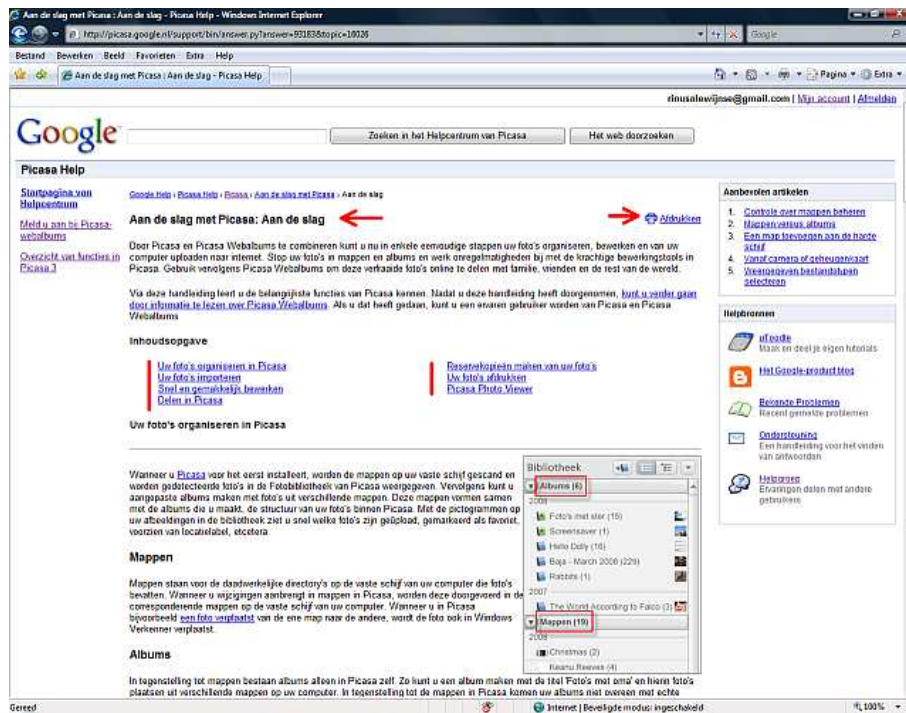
Aan de slag met Picasa : Aan de slag - Picasa Help - Windows Internet Explorer

http://picasa.google.nl/support/bin/answer.py?answer=93183&topic=16026

Google

Bestand Bewerken Beeld Favorieten Extra Help

Aan de slag met Picasa : Aan de slag - Picasa Help

Pagina Extra

rinusalewijnse@gmail.com | Mijn account | Afmelden

Google

Zoeken in het Helpcentrum van Picasa

Het web doorzoeken

Picasa Help

Startpagina van Helpcentrum

Meld u aan bij Picasa-webalbums

Overzicht van functies in Picasa 3

Google Help › Picasa Help › Picasa › Aan de slag met Picasa › Aan de slag

Aan de slag met Picasa: Aan de slag

Afdrukken

Door Picasa en Picasa Webalbums te combineren kunt u nu in enkele eenvoudige stappen uw foto's organiseren, bewerken en van uw computer uploaden naar internet. Stop uw foto's in mappen en albums en werk onregelmatigheden bij met de krachtige bewerkingstools in Picasa. Gebruik vervolgens Picasa Webalbums om deze verkaagde foto's online te delen met familie, vrienden en de rest van de wereld.

Via deze handleiding leert u de belangrijkste functies van Picasa kennen. Nadat u deze handleiding heeft doorgenomen, kunt u verder gaan door informatie te lezen over Picasa Webalbums. Als u dat heeft gedaan, kunt u een ervaren gebruiker worden van Picasa en Picasa Webalbums

Inhoudsopgave

Uw foto's organiseren in Picasa
Uw foto's importeren
Snel en gemakkelijk bewerken
Delen in Picasa

Reservekopieën maken van uw foto's
Uw foto's afdrukken
Picasa Photo Viewer

Uw foto's organiseren in Picasa

Wanneer u Picasa voor het eerst installeert, worden de mappen op uw vaste schijf gescand en worden gedetecteerde foto's in de Fotobibliotheek van Picasa weergegeven. Vervolgens kunt u aangepaste albums maken met foto's uit verschillende mappen. Deze mappen vormen samen met de albums die u maakt, de structuur van uw foto's binnen Picasa. Met de pictogrammen op uw afbeeldingen in de bibliotheek ziet u snel welke foto's zijn geüpload, gemarkeerd als favoriet, voorzien van locatielabel, etcetera.

Mappen

Mappen staan voor de daadwerkelijke directory's op de vaste schijf van uw computer die foto's bevatten. Wanneer u wijzigingen aanbrengt in mappen in Picasa, worden deze doorgevoerd in de corresponderende mappen op de vaste schijf van uw computer. Wanneer u in Picasa bijvoorbeeld een foto verplaatst van de ene map naar de andere, wordt de foto ook in Windows Verkenner verplaatst.

Albums

In tegenstelling tot mappen bestaan albums alleen in Picasa zelf. Zo kunt u een album maken met de titel 'Foto's met oma' en hierin foto's plaatsen uit verschillende mappen op uw computer. In tegenstelling tot de mappen in Picasa komen uw albums niet overeen met echte

Bibliotheek
Albums (6)
2008
Foto's met ster (15)
Screensaver (1)
Hello Dolly (16)
Baja - March 2008 (229)
Rabbits (1)
2007
The World According to Falco (3)
Mappen (19)
2008
Christmas (2)
Keanu Reeves (4)

Aanbevolen artikelen
1. Controle over mappen beheren
2. Mappen versus albums
3. Een map toevoegen aan de harde schijf
4. Vanaf camera of geheugenkaart
5. Weergegeven bestandstypen selecteren

Helpbronnen
uTeodle
Maak en deel je eigen tutorials
Het Google-product blog
Bekende Problemen
Recent gemelde problemen
Ondersteuning
Een handleiding voor het vinden van antwoorden
Helpgroep
Ervaringen delen met andere gebruikers

Gereed
Internet | Beveiligde modus: ingeschakeld
100%